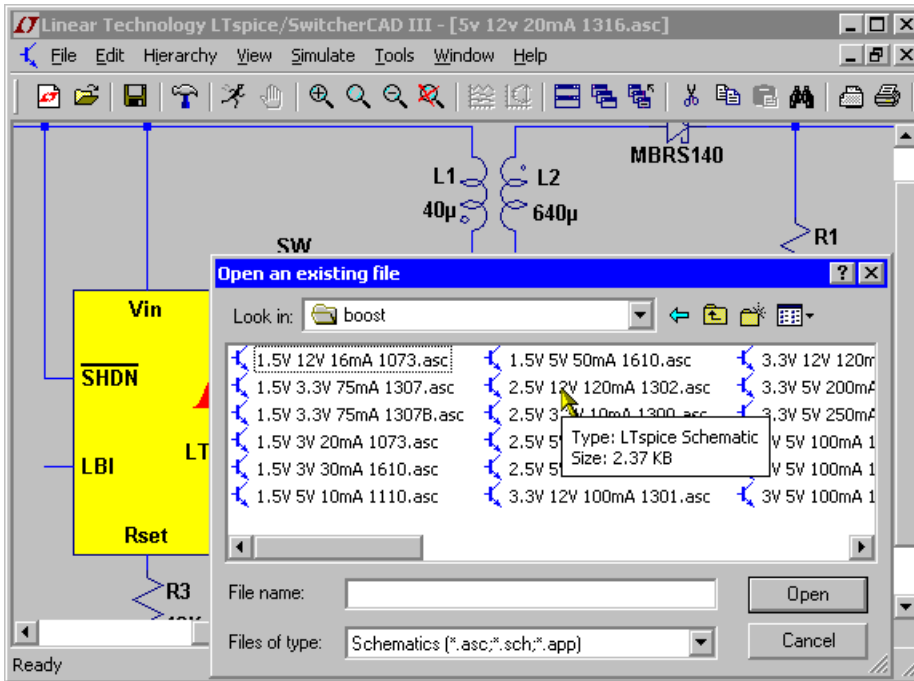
Linear Technology LTspice/SwitcherCAD III - [5v 12v 20mA 1316.asc]

File Edit Hierarchy View Simulate Tools Window Help

MBRS140

L1 40µ

L2 640µ

SW

R1

Vin

$\overline{SHDN}$

LBI

LT

Rset

R3

Open an existing file

Look in: boost

1.5V 12V 16mA 1073.asc
1.5V 3.3V 75mA 1307.asc
1.5V 3.3V 75mA 1307B.asc
1.5V 3V 20mA 1073.asc
1.5V 3V 30mA 1610.asc
1.5V 5V 10mA 1110.asc

1.5V 5V 50mA 1610.asc
2.5V 12V 120mA 1302.asc
2.5V 3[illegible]10mA 1300.asc
2.5V 5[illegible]
2.5V 5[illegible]
3.3V 12V 100mA 1301.asc

3.3V 12V 120m
3.3V 5V 200mA
3.3V 5V 250mA
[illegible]V 5V 100mA 1
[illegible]V 5V 100mA 1
3V 5V 100mA 1

Type: LTspice Schematic
Size: 2.37 KB

File name:

Open

Files of type: Schematics (*.asc;*.sch;*.app)

Cancel

Ready